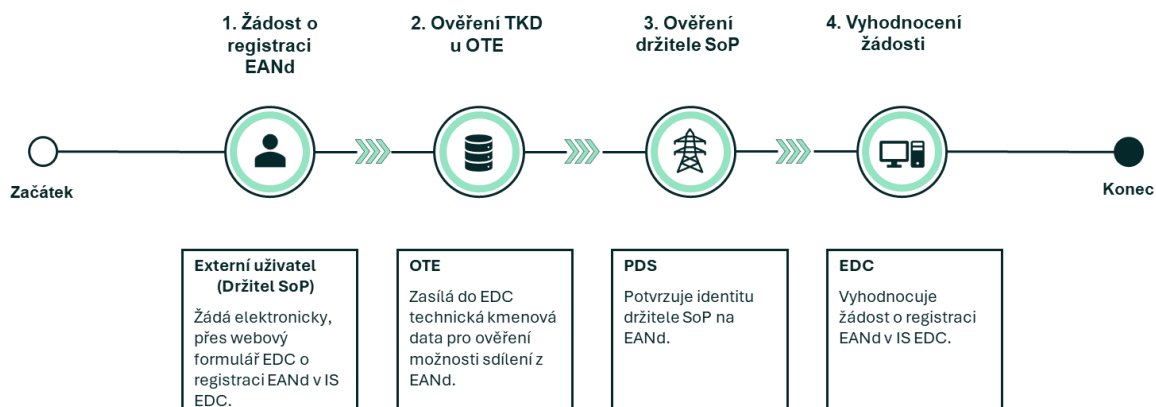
1. Žádost o registraci EANd

2. Ověření TKD u OTE

3. Ověření držitele SoP

4. Vyhodnocení žádosti

Začátek

Konec

Externí uživatel (Držitel SoP)

Žádá elektronicky, přes webový formulář EDC o registraci EANd v IS EDC.

OTE

Zasílá do EDC technická kmenová data pro ověření možnosti sdílení z EANd.

PDS

Potvrzuje identitu držitele SoP na EANd.

EDC

Vyhodnocuje žádost o registraci EANd v IS EDC.